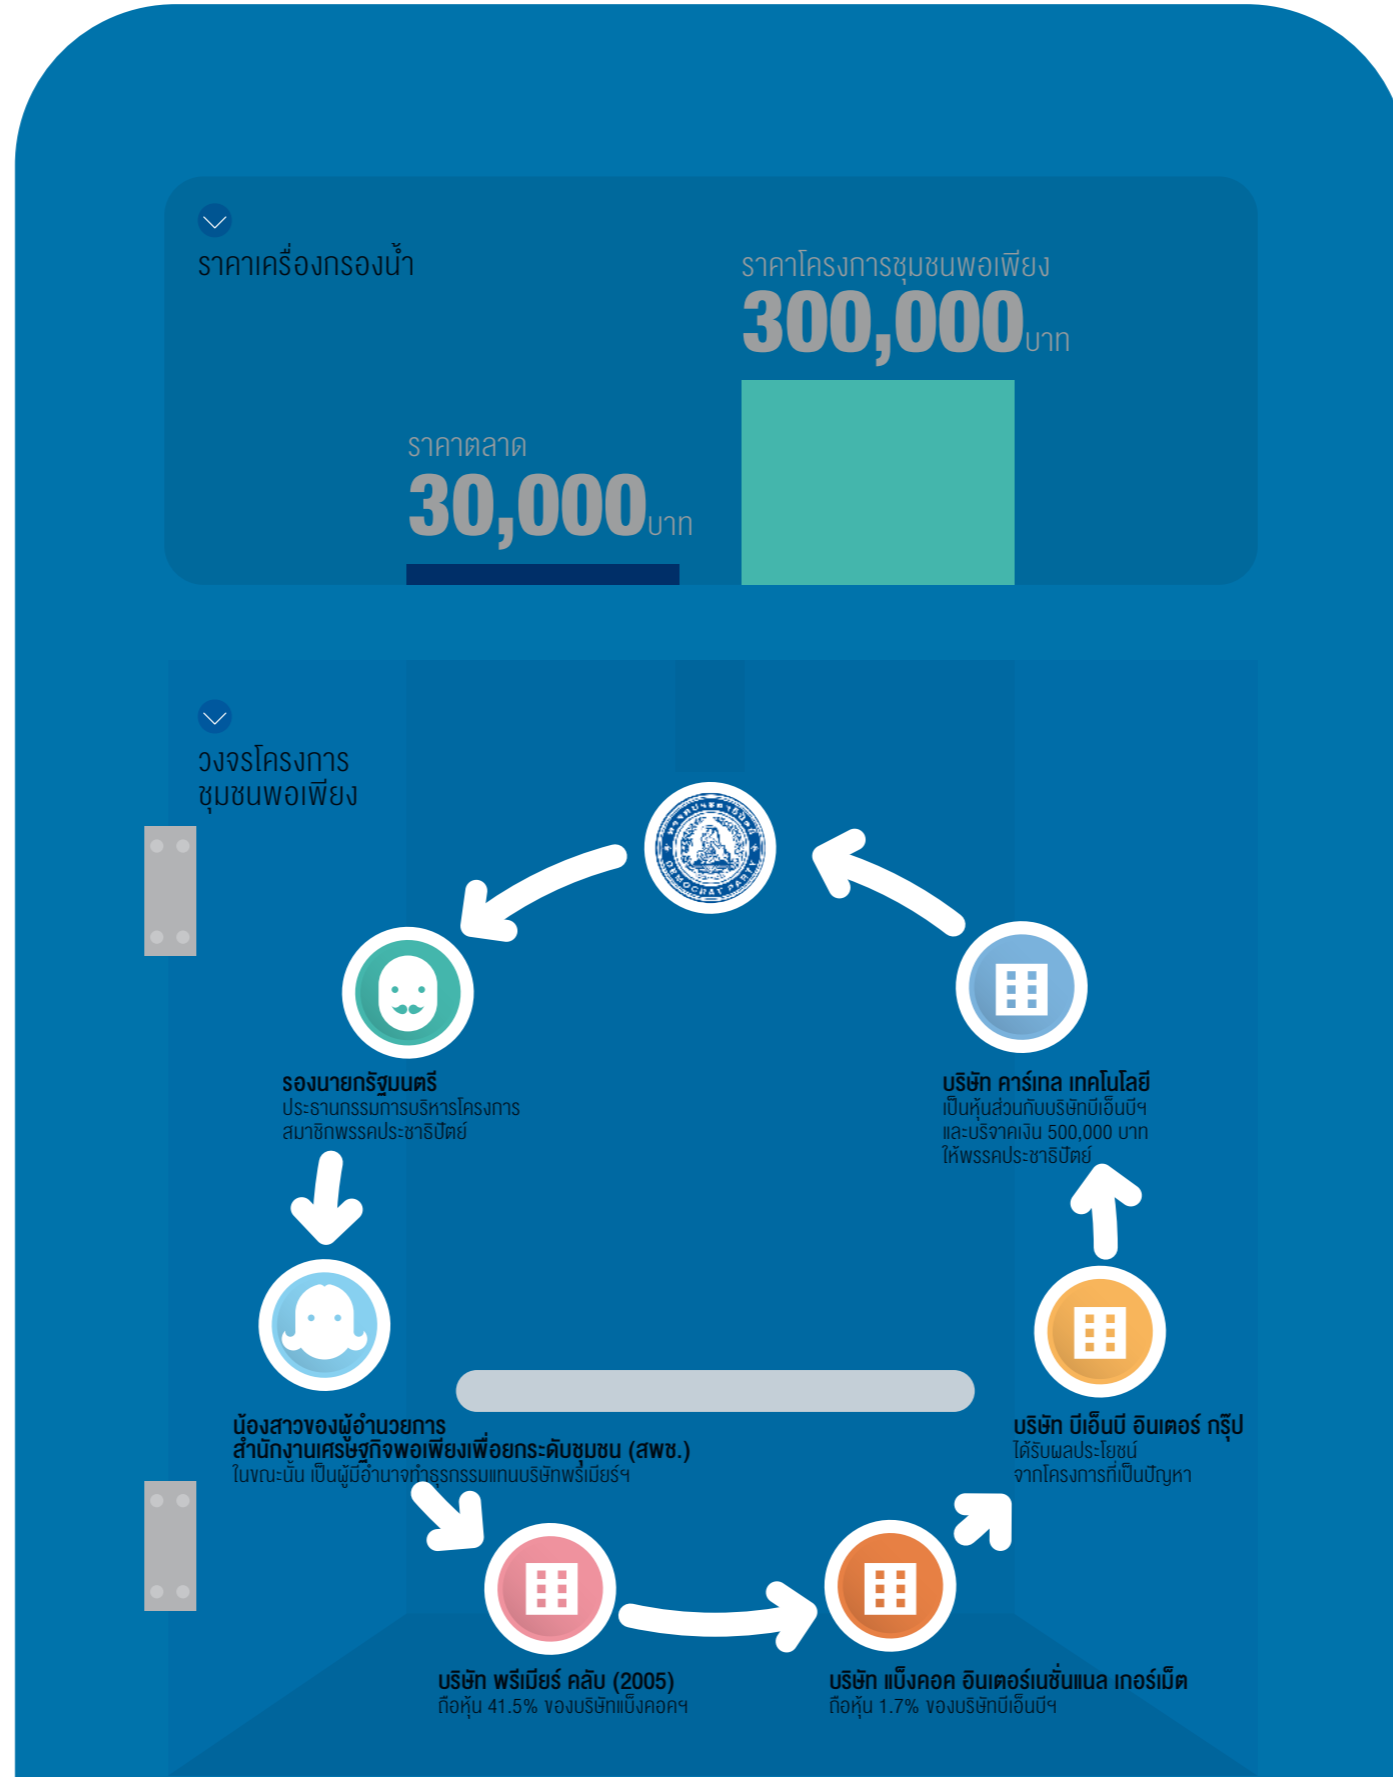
ราคาเครื่องกรองน้ำ

ราคาโครงการชุมชนพอเพียง
300,000บาท

ราคาตลาด
30,000บาท

วงจรโครงการ
ชุมชนพอเพียง

DEMOCRAT PARTY

รองนายกรัฐมนตรี
ประธานกรรมการบริหารโครงการ
สมาชิกพรรคประชาธิปัตย์

น้องสาวของผู้อำนวยการ
สำนักงานเศรษฐกิจพอเพียงเพื่อยกระดับชุมชน (สพช.)
ในขณะนั้น เป็นผู้มีอำนาจทำธุรกรรมแทนบริษัทพรีเมียร์ฯ

บริษัท พรีเมียร์ คลับ (2005)
ถือหุ้น 41.5% ของบริษัทแบ็งคอคฯ

บริษัท แบ็งคอค อินเตอร์เนชั่นแนล เทอร์เม็ต
ถือหุ้น 1.7% ของบริษัทบีเอ็นบีฯ

บริษัท บีเอ็นบี อินเตอร์ กรุ๊ป
ได้รับผลประโยชน์
จากโครงการที่เป็นปัญหา

บริษัท คาร์เทล เทคโนโลยี
เป็นหุ้นส่วนกับบริษัทบีเอ็นบีฯ
และบริจาคเงิน 500,000 บาท
ให้พรรคประชาธิปัตย์